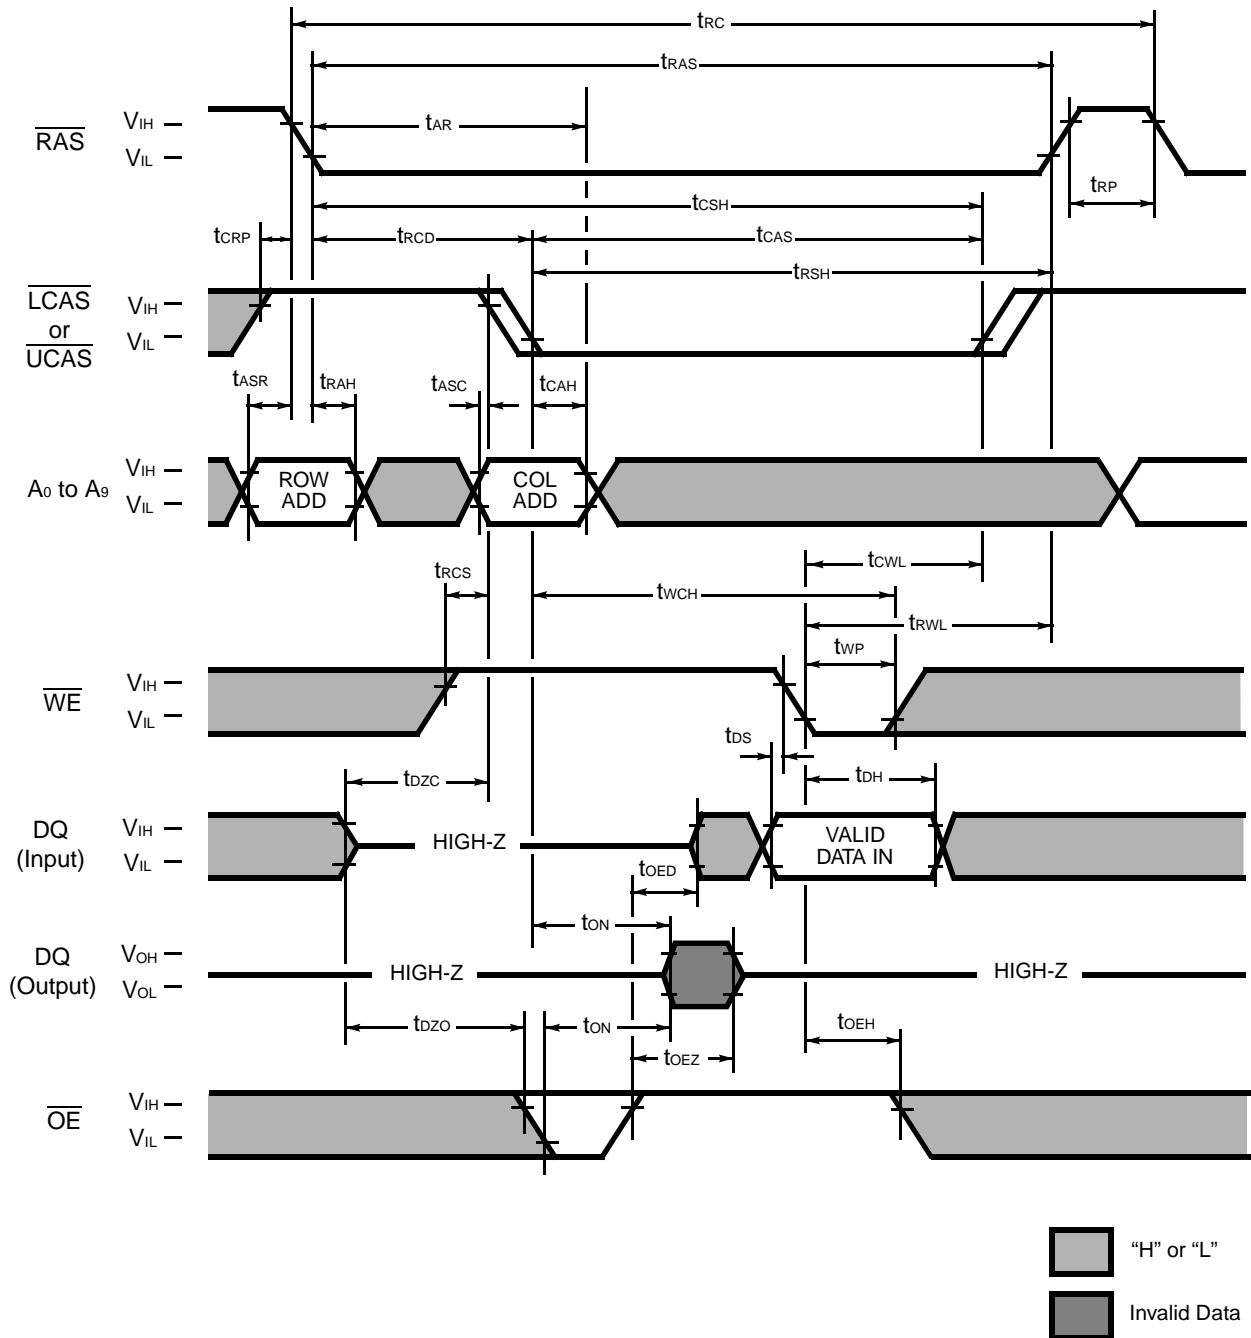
$t_{RC}$

$t_{RAS}$

$\overline{RAS}$ $V_{IH}$ $V_{IL}$

$t_{AR}$

$t_{RP}$

$t_{CSH}$

$t_{CRP}$ $t_{RCD}$ $t_{CAS}$

$t_{RSH}$

$\overline{LCAS}$ or $\overline{UCAS}$ $V_{IH}$ $V_{IL}$

$t_{ASR}$ $t_{RAH}$ $t_{ASC}$ $t_{CAH}$

$A_0$ to $A_9$ $V_{IH}$ $V_{IL}$

ROW ADD

COL ADD

$t_{CWL}$

$t_{RCS}$

$t_{WCH}$

$t_{RWL}$

$t_{WP}$

$\overline{WE}$ $V_{IH}$ $V_{IL}$

$t_{DS}$

$t_{DZC}$

$t_{DH}$

DQ (Input) $V_{IH}$ $V_{IL}$

HIGH-Z

VALID DATA IN

$t_{OED}$

$t_{ON}$

DQ (Output) $V_{OH}$ $V_{OL}$

HIGH-Z

HIGH-Z

$t_{DZO}$ $t_{ON}$ $t_{OEH}$

$t_{OEZ}$

$\overline{OE}$ $V_{IH}$ $V_{IL}$

"H" or "L"

Invalid Data